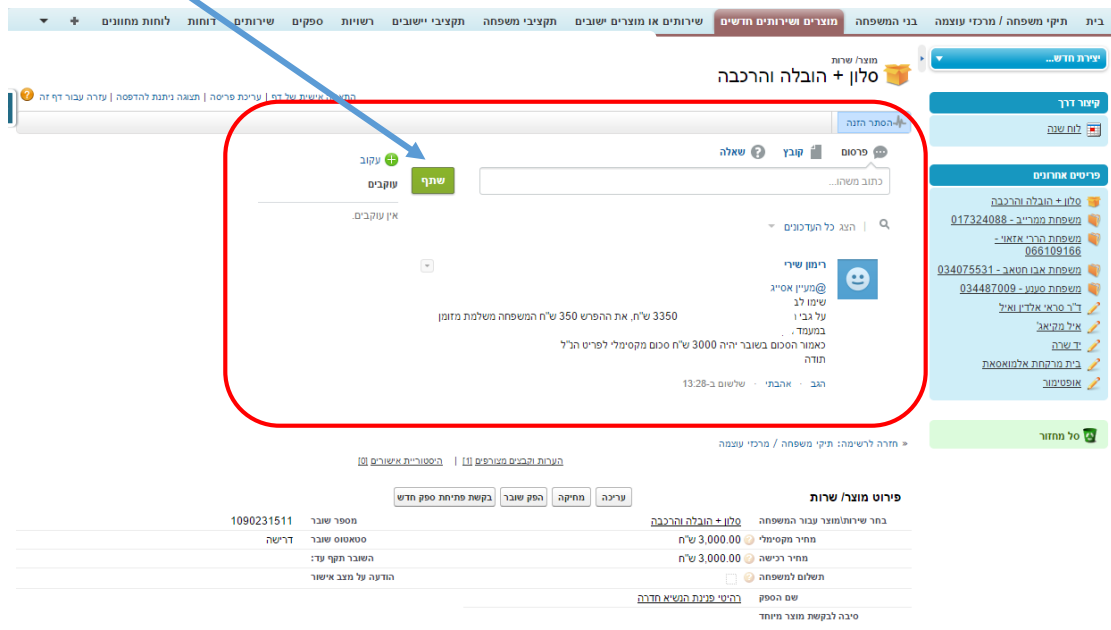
בית | תיקי משפחה / מרכזי עוצמה | בני המשפחה | מוצרים ושירותים חדשים | שירותים או מוצרים ישובים | תקציבי משפחה | תקציבי יישובים | רשויות | ספקים | שירותים | דוחות | לוחות מחוונים | +

יצירת חדש...

קיצור דרך
לוח שנה

פריטים אחרונים
סלון + הובלה והרכבה
משפחת ממריב - 017324088
משפחת הררי אזאוי - 066109166
משפחת אבו חטאב - 034075531
משפחת סעוע - 034487009
ד"ר סראי אלדין ואיל
איל מקיאל
יד שרה
בית מרקחת אלמואסאת
אופטימור

סל מחזור

מוצר/ שרות
סלון + הובלה והרכבה

התאמה אישית של דף | עריכת פריסה | תצוגה ניתנת להדפסה | עזרה עבור דף זה

הסתר הזנה

פרסום | קובץ | שאלה
כתוב משהו...
שתף
עקוב
עוקבים
אין עוקבים.

הצג כל העדכונים

רימון שירי
@מעיין אס״ג
שימו לב
על גבי ו
3350 ש"ח, את ההפרש 350 ש"ח המשפחה משלמת מזומן
במעמד .
כאמור הסכום בשובר יהיה 3000 ש"ח סכום מקסימלי לפריט הנ"ל
תודה
הגב · אהבתי · שלשום ב-13:28

« חזרה לרשימה: תיקי משפחה / מרכזי עוצמה

הערות וקבצים מצורפים [1] | היסטוריית אישורים [0]

פירוט מוצר/ שרות
עריכה | מחיקה | הפק שובר | בקשת פתיחת ספק חדש

| | | | |
|---|---|---|---|
| בחר שירות\מוצר עבור המשפחה | סלון + הובלה והרכבה | מספר שובר | 1090231511 |
| מחיר מקסימלי | 3,000.00 ש"ח | סטטוס שובר | דרישה |
| מחיר רכישה | 3,000.00 ש"ח | השובר תקף עד: | |
| תשלום למשפחה | | הודעה על מצב אישור | |
| שם הספק | רהיטי פנינת הנשיא חדרה | | |
| סיבה לבקשת מוצר מיוחד | | | |